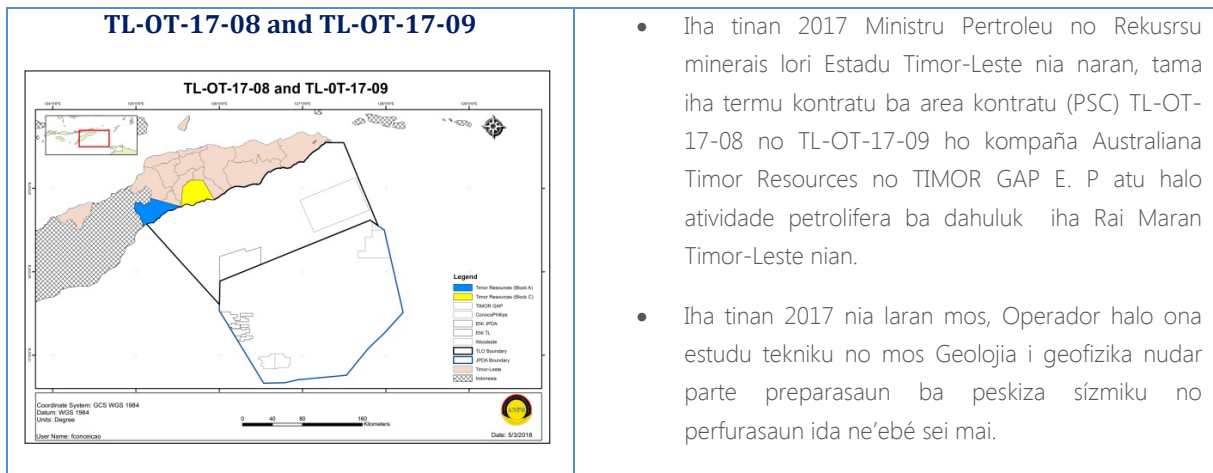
TL-OT-17-08 and TL-OT-17-09

TL-OT-17-08 and TL-0T-17-09

Legend
Timor Resources (Block A)
Timor Resources (Block C)
TIMOR GAP
ConocoPhillips
ENI JPDA
ENI TL
Woodside
TLO Boundary
JPDA Boundary
Timor-Leste
Indonesia

Coordinate System: GCS WGS 1984
Datum: WGS 1984
Units: Degree

0 40 80 160 Kilometers

User Name: fconceicao

ANPM

Date: 5/3/2018

- Iha tinan 2017 Ministru Pertroleu no Rekusrsu minerais lori Estadu Timor-Leste nia naran, tama iha termu kontratu ba area kontratu (PSC) TL-OT-17-08 no TL-OT-17-09 ho kompaña Australiana Timor Resources no TIMOR GAP E. P atu halo atividade petrolifera ba dahuluk iha Rai Maran Timor-Leste nian.

- Iha tinan 2017 nia laran mos, Operador halo ona estudu tekniku no mos Geolojia i geofizika nudar parte preparasaun ba peskiza sízmiku no perfurasaun ida ne'ebé sei mai.